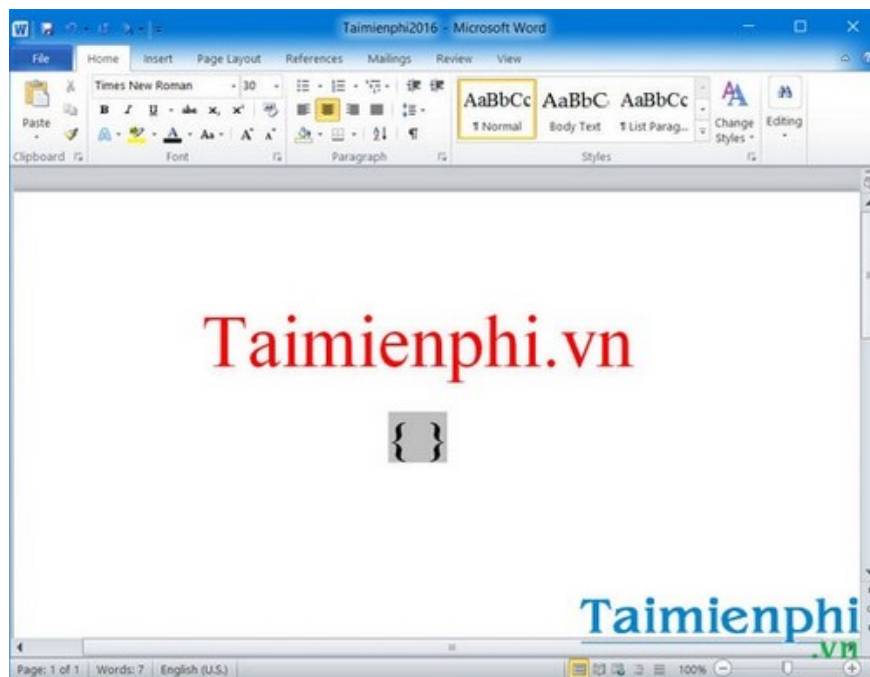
Taimienphi2016 - Microsoft Word

File Home Insert Page Layout References Mailings Review View

Paste
Times New Roman 30
B I U abc $x_2$ $x^2$
Aa A A
Clipboard Font Paragraph
AaBbCc ¶ Normal
AaBbC Body Text
AaBbCc ¶ List Parag...
Change Styles
Editing
Styles

Taimienphi.vn

{ }

Taimienphi .vn

Page: 1 of 1 Words: 7 English (U.S.) 100%